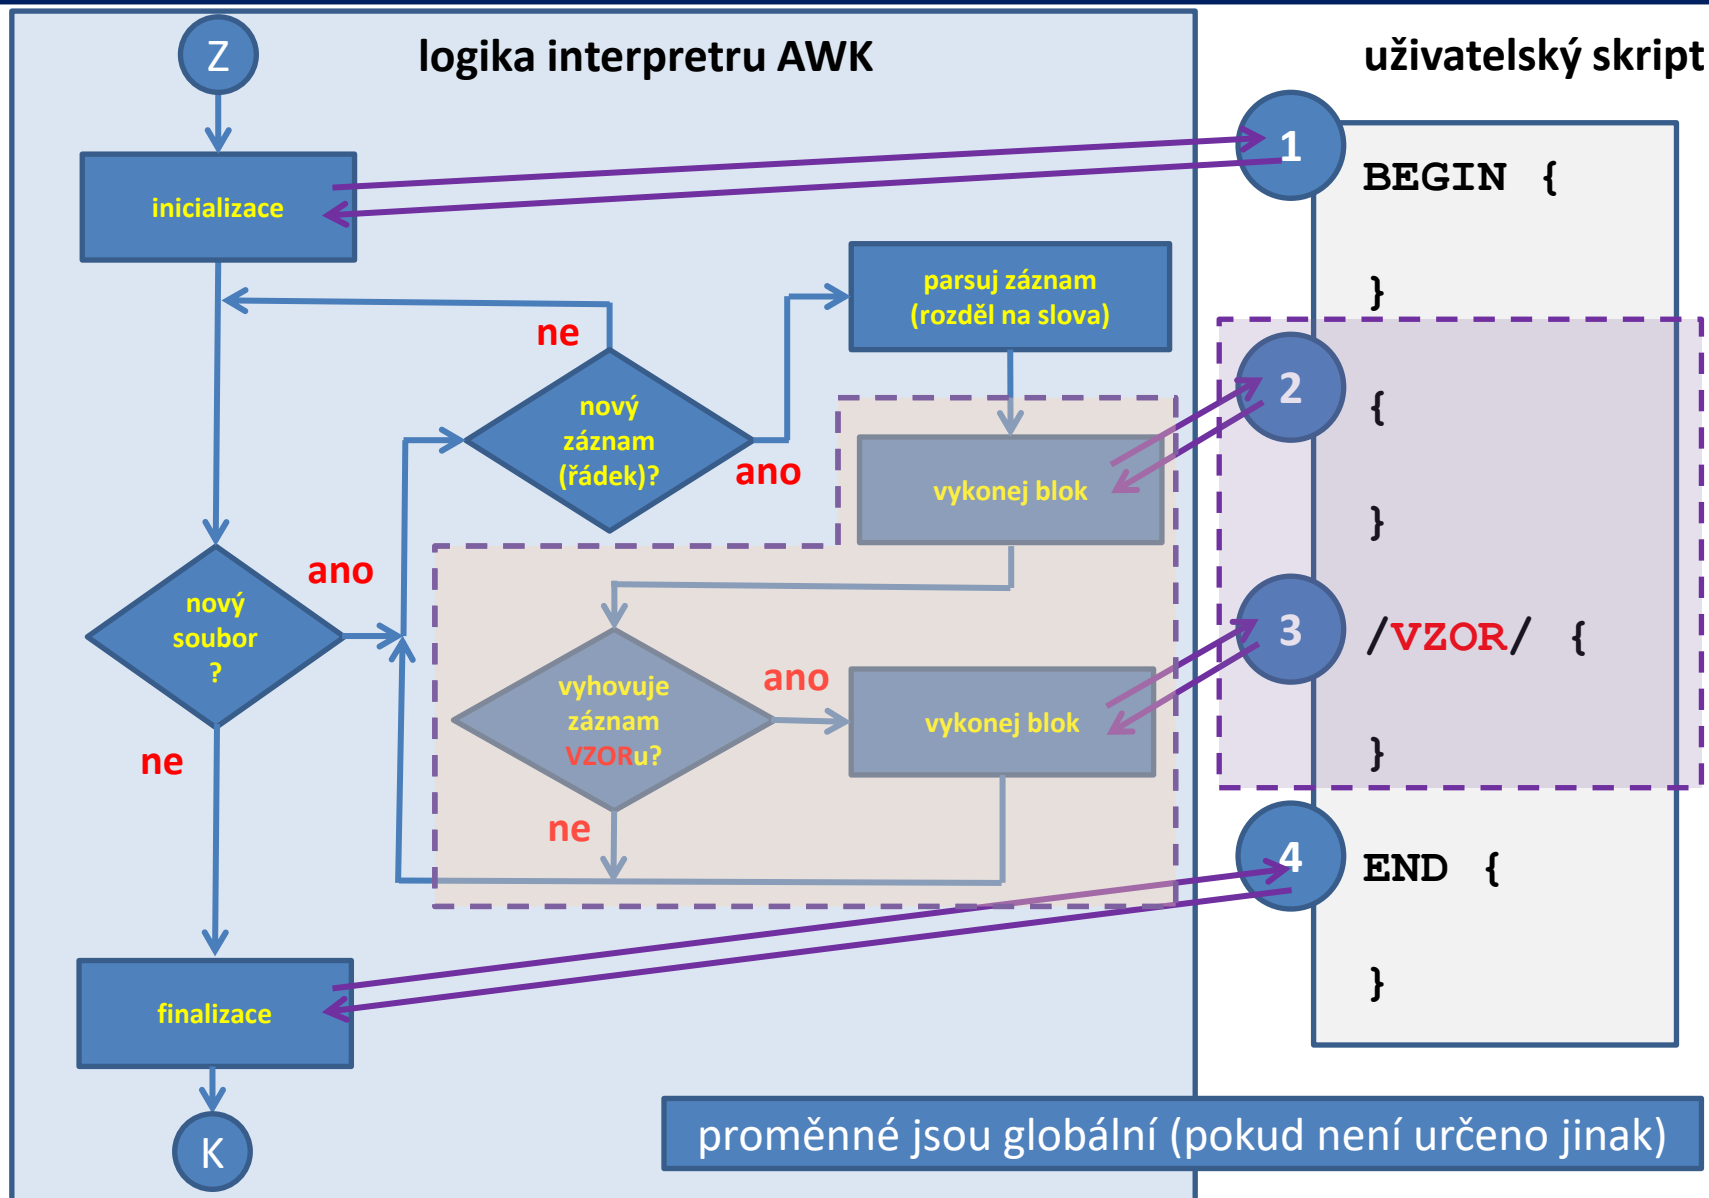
logika interpretru AWK

uživatelský skript

Z

inicializace

ne

nový záznam (řádek)?

ano

parsuj záznam (rozděl na slova)

vykonej blok

nový soubor ?

ano

ne

vyhovuje záznam VZORu?

ano

vykonej blok

ne

finalizace

K

1

BEGIN {

}

2

{

}

3

/VZOR/ {

}

4

END {

}

proměnné jsou globální (pokud není určeno jinak)